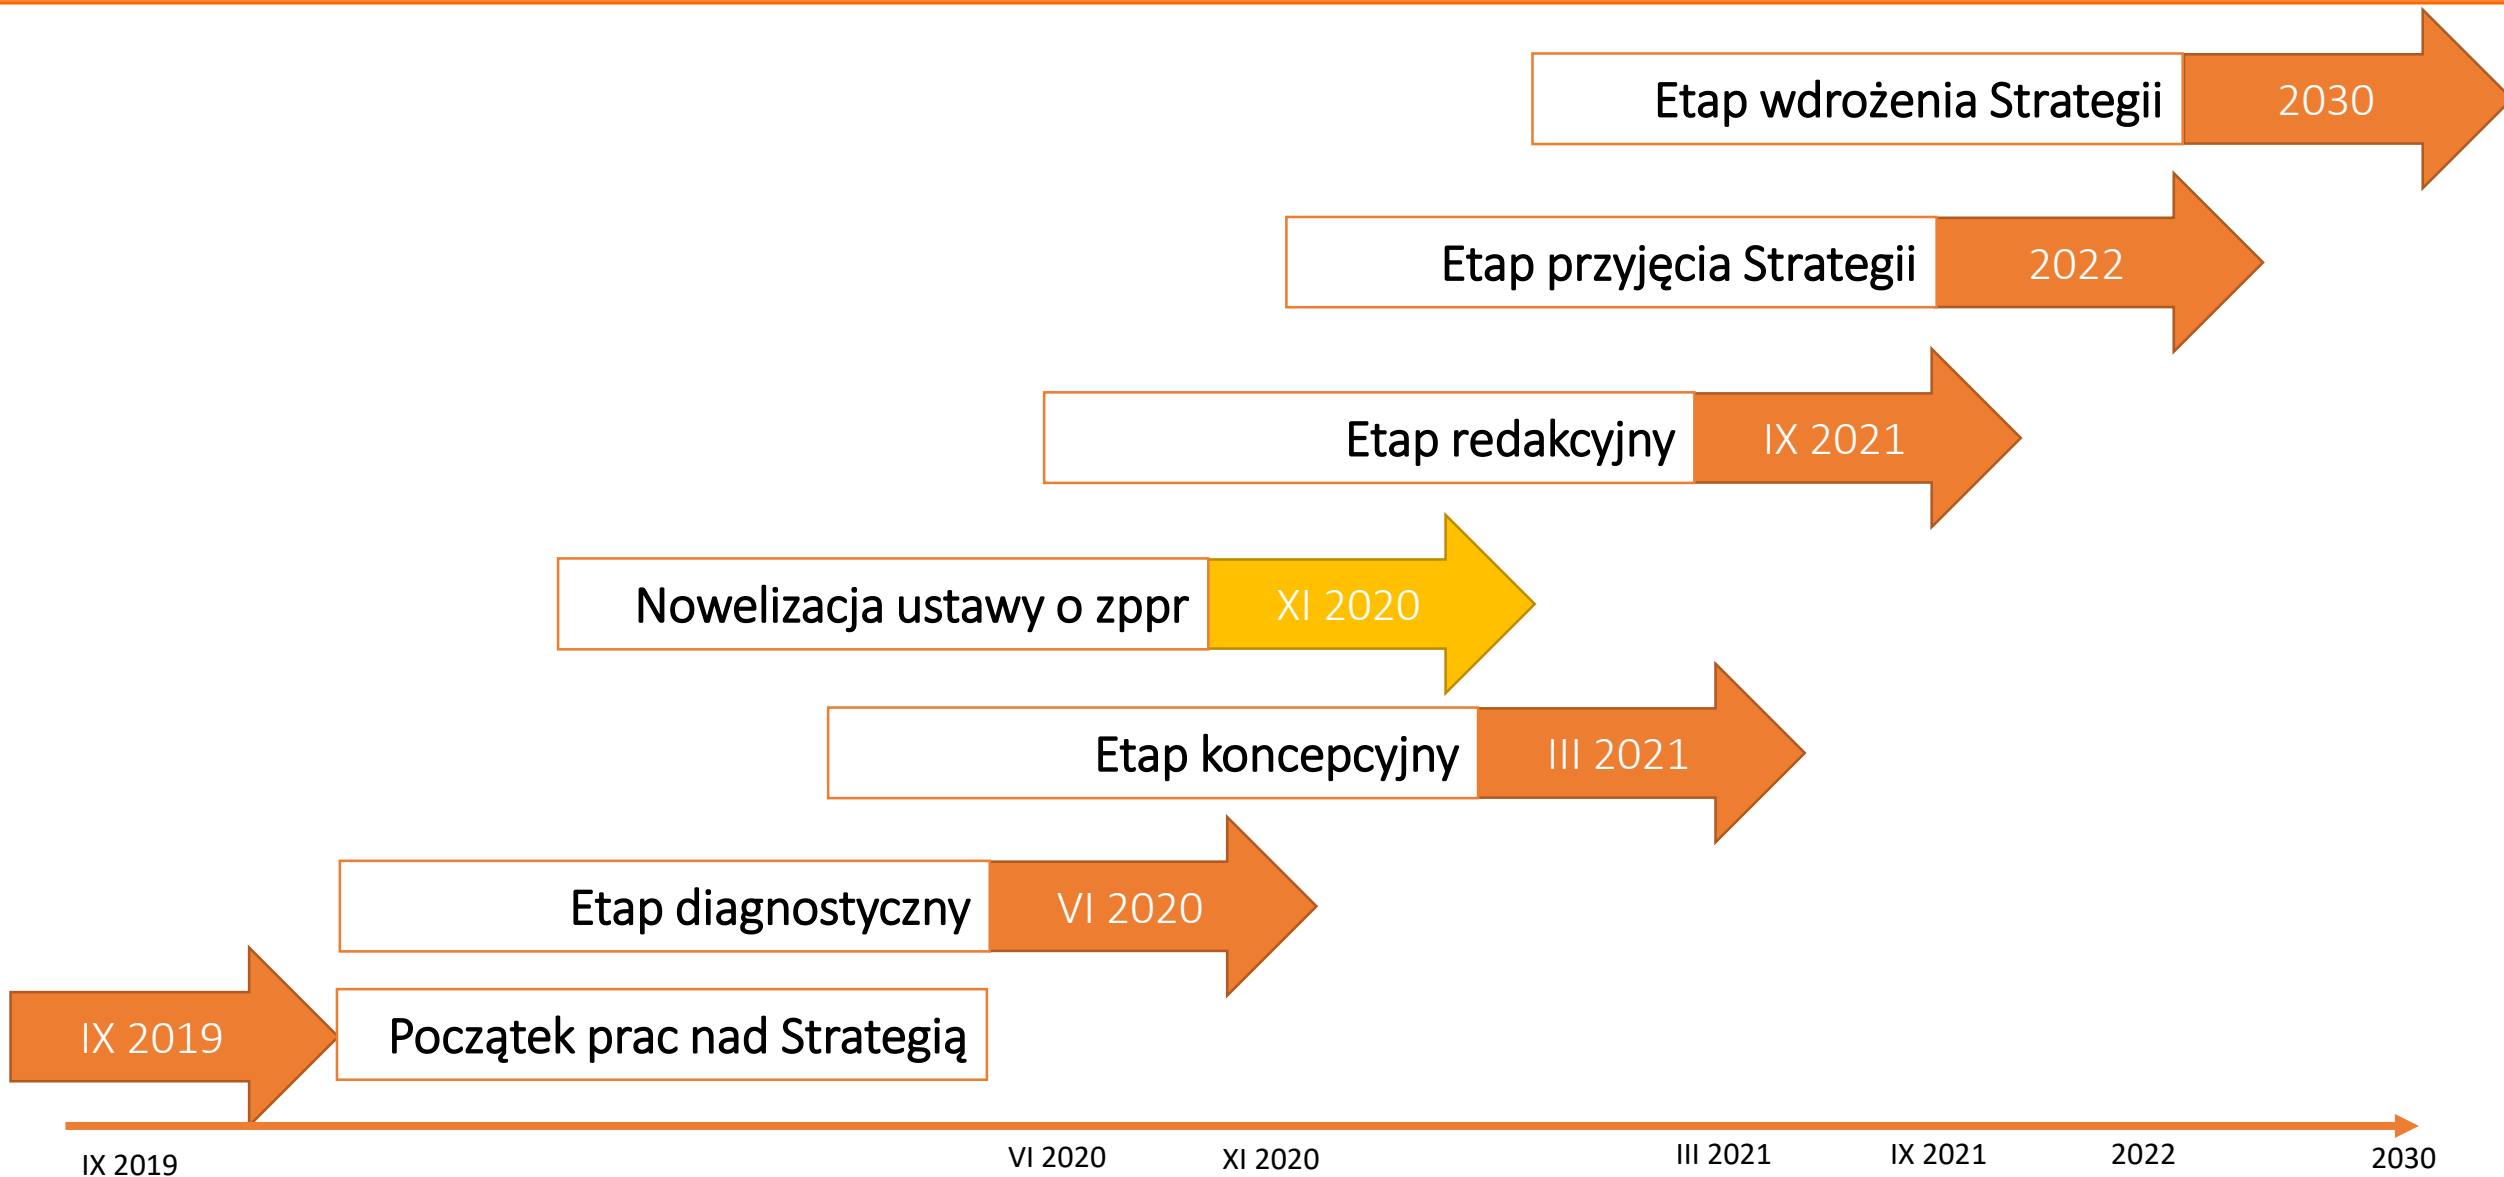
Etap wdrożenia Strategii 2030

Etap przyjęcia Strategii 2022

Etap redakcyjny IX 2021

Nowelizacja ustawy o zppr XI 2020

Etap koncepcyjny III 2021

Etap diagnostyczny VI 2020

IX 2019 Początek prac nad Strategią

IX 2019 VI 2020 XI 2020 III 2021 IX 2021 2022 2030